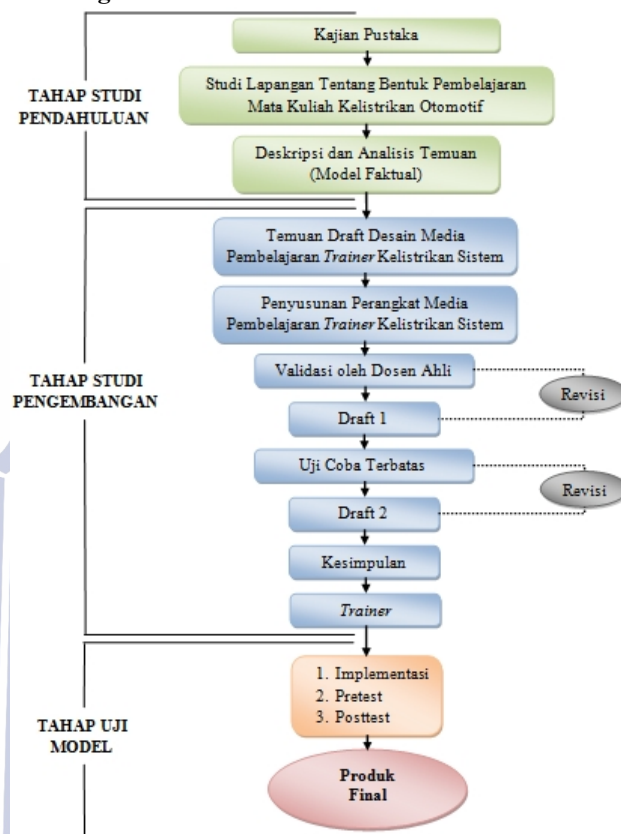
TAHAP STUDI PENDAHULUAN

Kajian Pustaka

Studi Lapangan Tentang Bentuk Pembelajaran Mata Kuliah Kelistrikan Otomotif

Deskripsi dan Analisis Temuan (Model Faktual)

TAHAP STUDI PENGEMBANGAN

Temuan Draft Desain Media Pembelajaran *Trainer* Kelistrikan Sistem

Penyusunan Perangkat Media Pembelajaran *Trainer* Kelistrikan Sistem

Validasi oleh Dosen Ahli

Revisi

Draft 1

Uji Coba Terbatas

Revisi

Draft 2

Kesimpulan

*Trainer*

TAHAP UJI MODEL

1. Implementasi
2. Pretest
3. Posttest

Produk Final